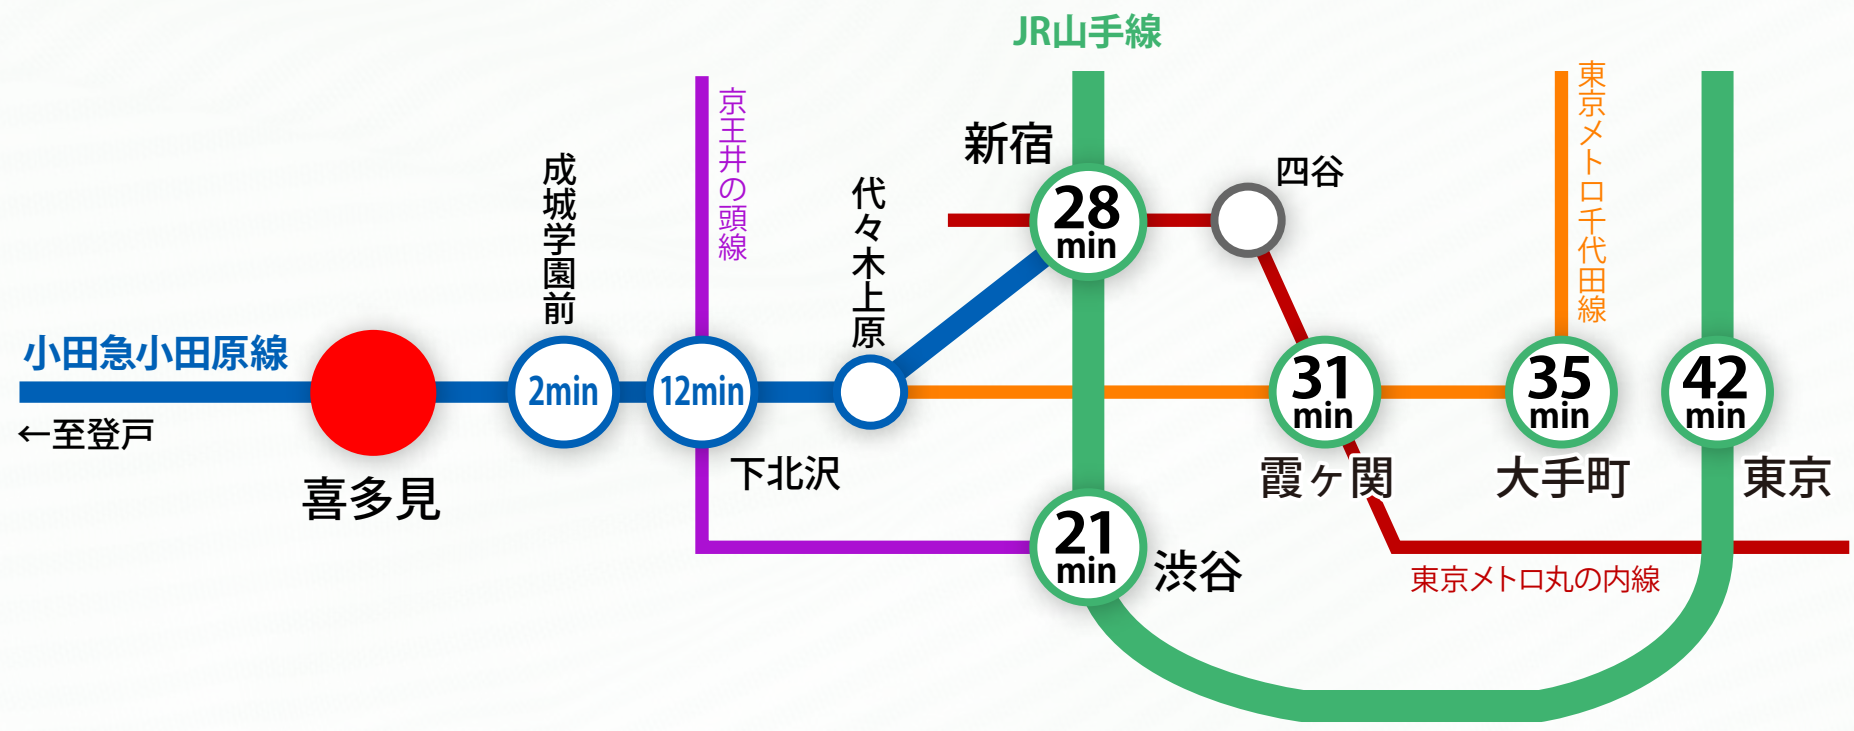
JR山手線

京王井の頭線

東京メトロ千代田線

新宿

28 min

四谷

成城学園前

代々木上原

小田急小田原線

2min

12min

31 min

35 min

42 min

←至登戸

喜多見

下北沢

霞ヶ関

大手町

東京

21 min

渋谷

東京メトロ丸の内線